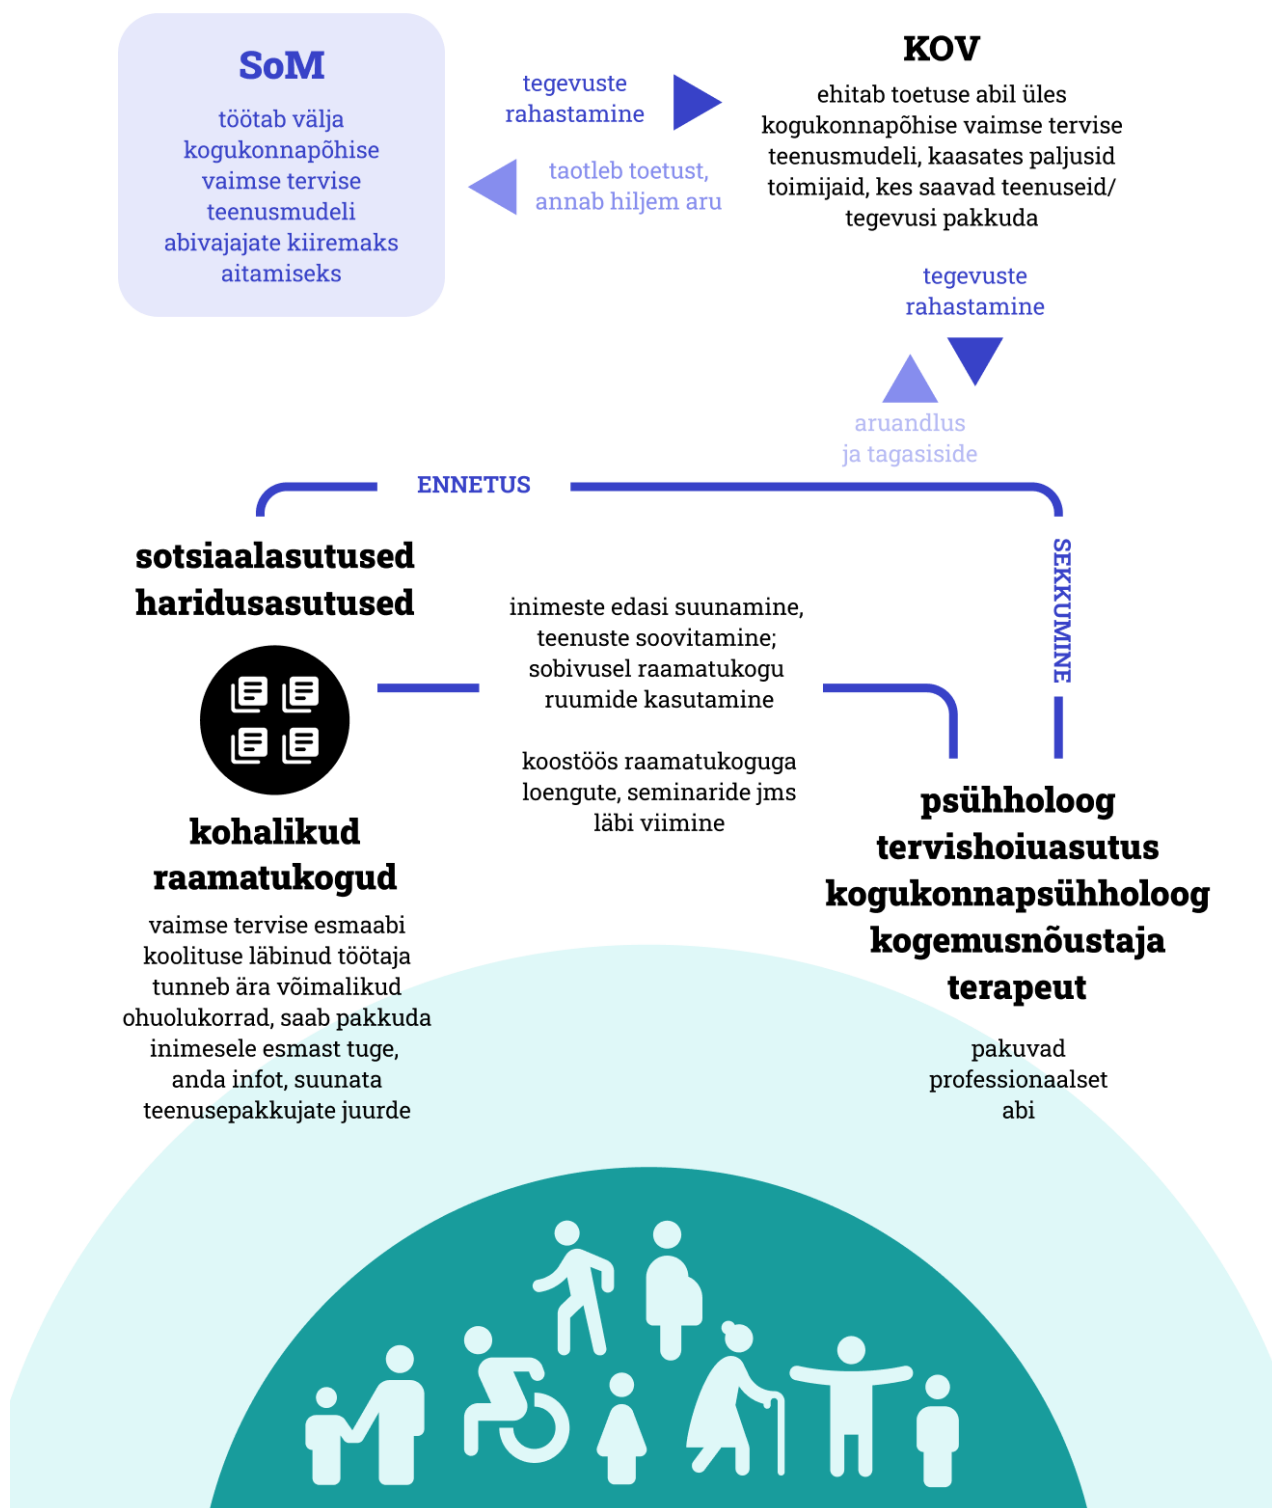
SoM

töötab välja kogukonnapõhise vaimse tervise teenusmudeli abivajajate kiiremaks aitamiseks

tegevuste rahastamine

taotleb toetust, annab hiljem aru

KOV

ehitab toetuse abil üles kogukonnapõhise vaimse tervise teenusmudeli, kaasates paljusid toimijaid, kes saavad teenuseid/ tegevusi pakkuda

tegevuste rahastamine

aruandlus ja tagasiside

ENNETUS

SEKKUMINE

sotsiaalasutused
haridusasutused

inimeste edasi suunamine, teenuste soovitamine; sobivusel raamatukogu ruumide kasutamine

koostöös raamatukoguga loengute, seminaride jms läbi viimine

kohalikud raamatukogud

vaimse tervise esmaabi koolituse läbinud töötaja tunneb ära võimalikud ohuolukorrad, saab pakkuda inimesele esmast tuge, anda infot, suunata teenusepakkujate juurde

psühholoog
tervishoiuasutus
kogukonnapsühholoog
kogemusnõustaja
terapeut

pakuvad professionaalset abi